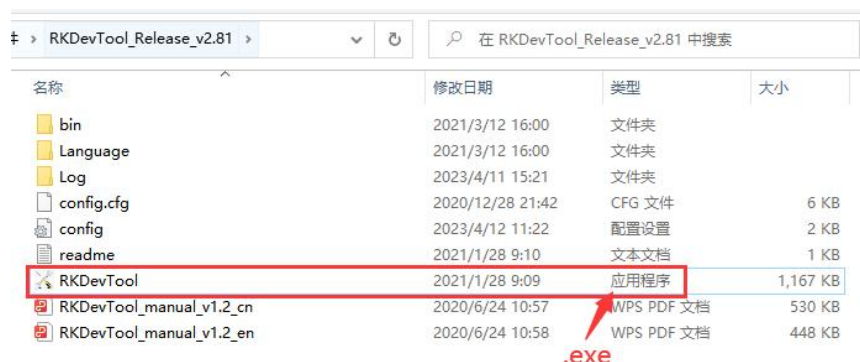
‹ › RKDevTool_Release_v2.81 ›

在 RKDevTool_Release_v2.81 中搜索

| 名称 | 修改日期 | 类型 | 大小 |
|---|---|---|---|
| bin | 2021/3/12 16:00 | 文件夹 | |
| Language | 2021/3/12 16:00 | 文件夹 | |
| Log | 2023/4/11 15:21 | 文件夹 | |
| config.cfg | 2020/12/28 21:42 | CFG 文件 | 6 KB |
| config | 2023/4/12 11:22 | 配置设置 | 2 KB |
| readme | 2021/1/28 9:10 | 文本文档 | 1 KB |
| RKDevTool | 2021/1/28 9:09 | 应用程序 | 1,167 KB |
| RKDevTool_manual_v1.2_cn | 2020/6/24 10:57 | WPS PDF 文档 | 530 KB |
| RKDevTool_manual_v1.2_en | 2020/6/24 10:58 | WPS PDF 文档 | 448 KB |

.exe